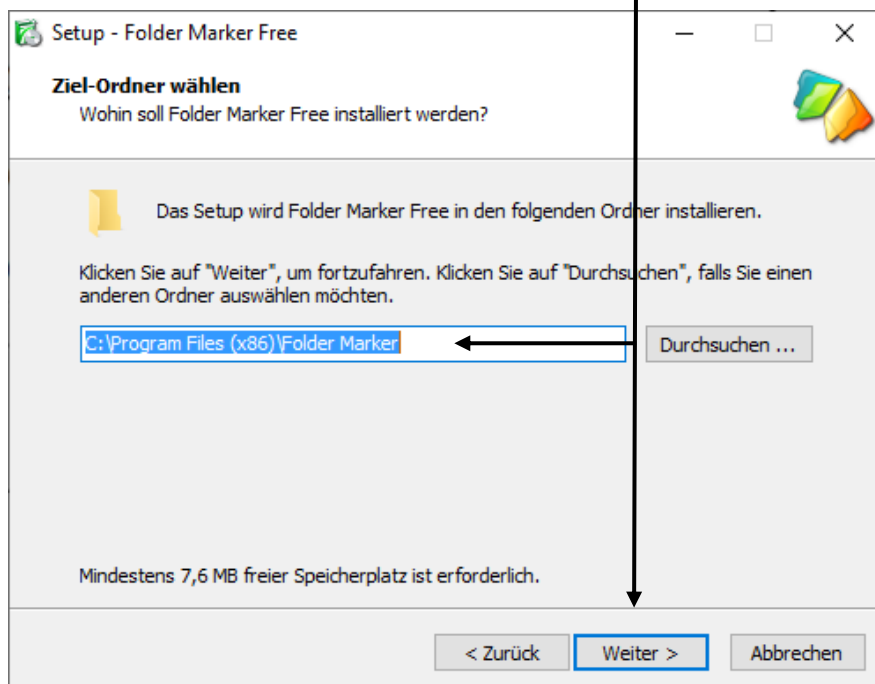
Setup - Folder Marker Free

Ziel-Ordner wählen
Wohin soll Folder Marker Free installiert werden?

Das Setup wird Folder Marker Free in den folgenden Ordner installieren.

Klicken Sie auf "Weiter", um fortzufahren. Klicken Sie auf "Durchsuchen", falls Sie einen anderen Ordner auswählen möchten.

C:\Program Files (x86)\Folder Marker

Durchsuchen ...

Mindestens 7,6 MB freier Speicherplatz ist erforderlich.

< Zurück

Weiter >

Abbrechen